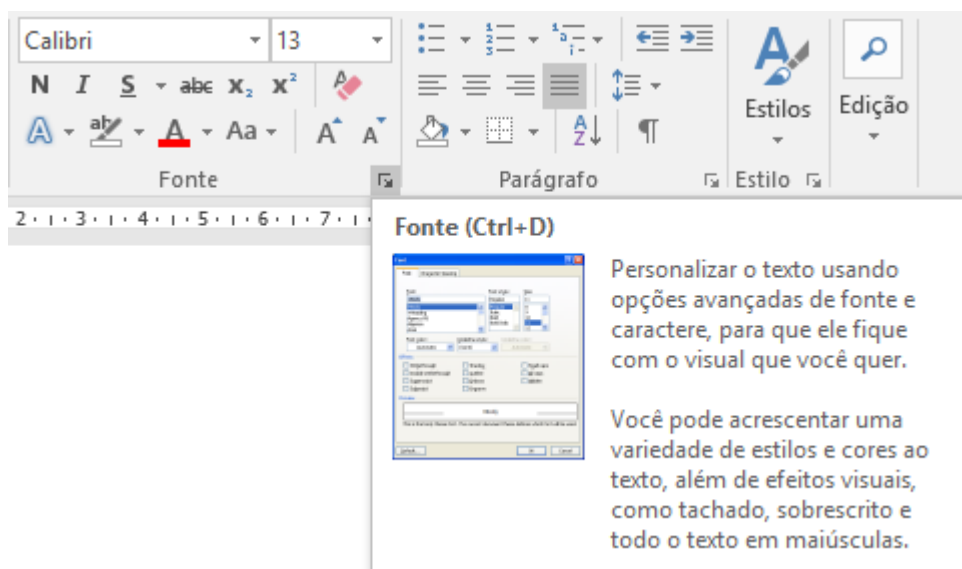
Calibri
13
N I S abc $x_2$ $x^2$
A ab A Aa A A
Fonte

Parágrafo

Estilos

Estilo

Edição

2 · 3 · 4 · 5 · 6 · 7 ·

Fonte (Ctrl+D)

Personalizar o texto usando opções avançadas de fonte e caractere, para que ele fique com o visual que você quer.

Você pode acrescentar uma variedade de estilos e cores ao texto, além de efeitos visuais, como tachado, sobrescrito e todo o texto em maiúsculas.